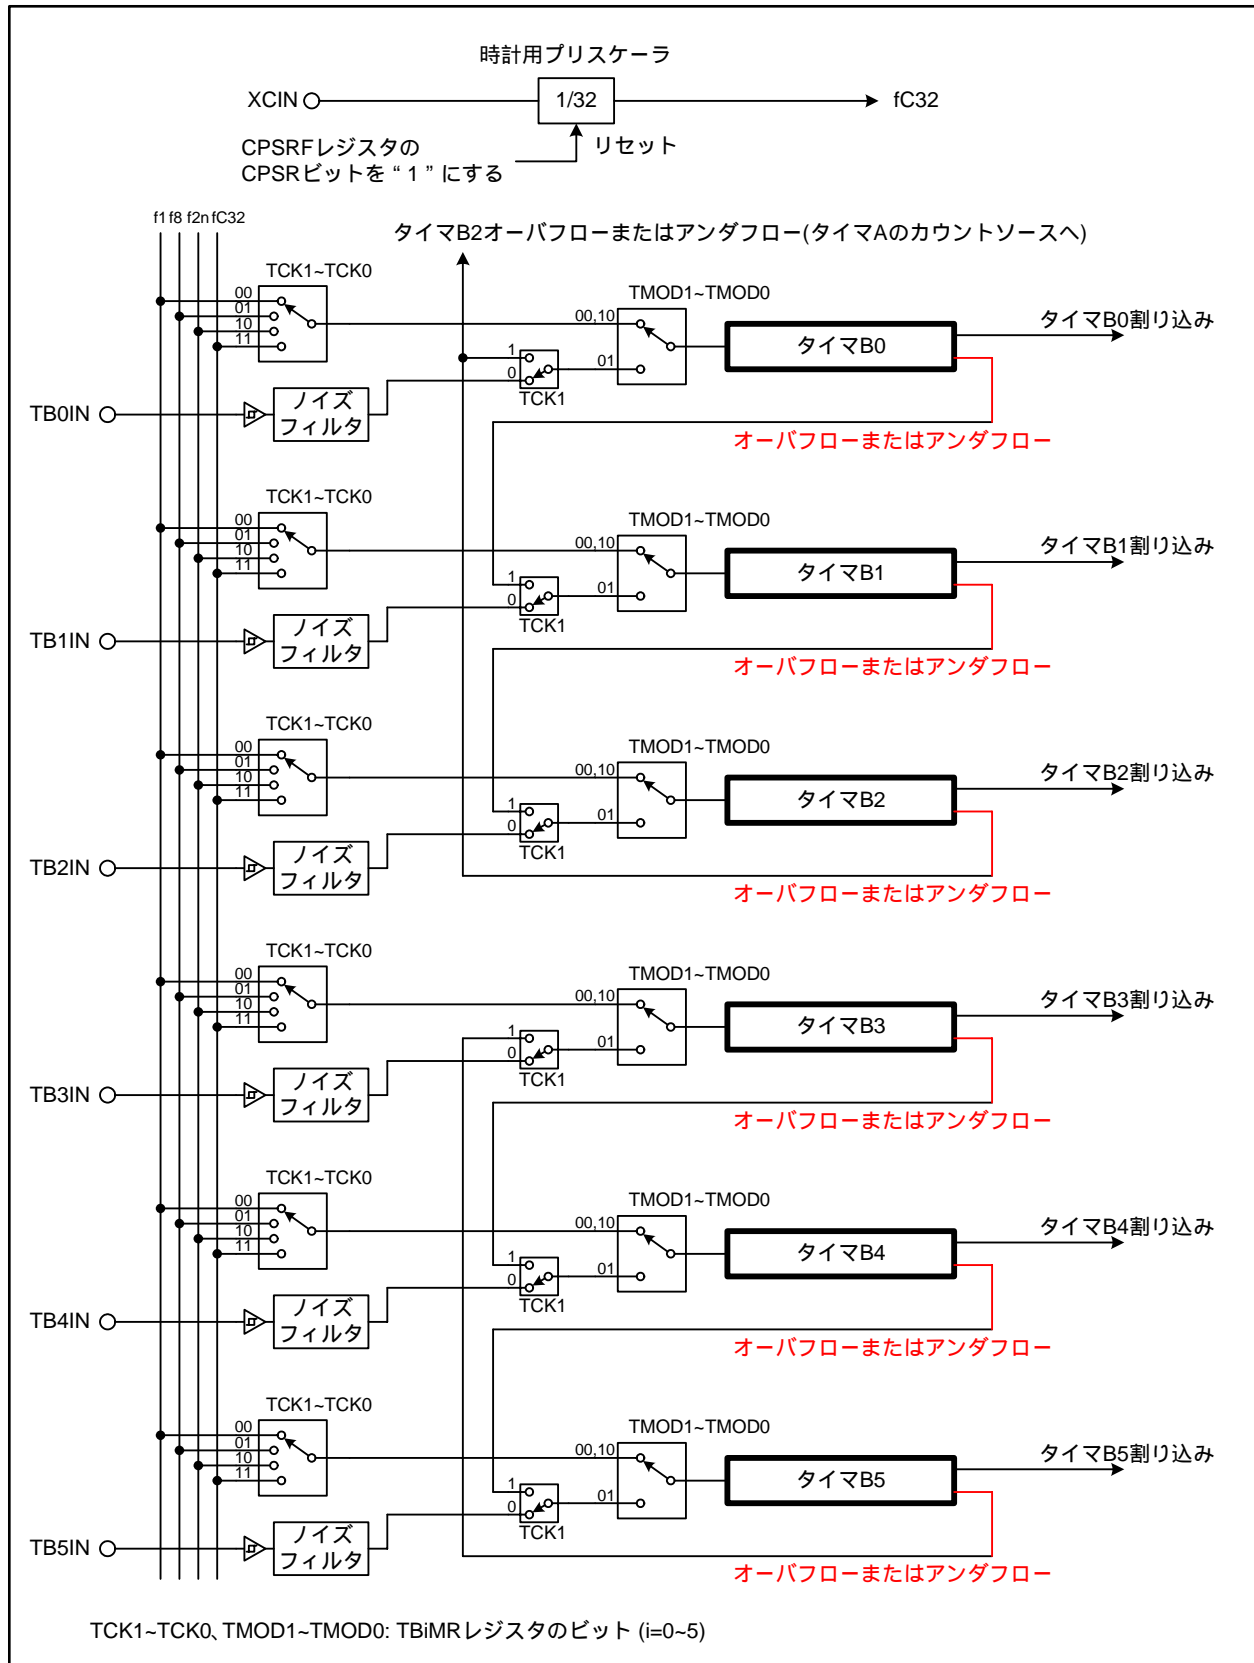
時計用プリスケーラ

XCIN

1/32

fC32

CPSRFレジスタの CPSRビットを“1”にする

リセット

f1 f8 f2n fC32

タイマB2オーバフローまたはアンダフロー(タイマAのカウントソースへ)

TCK1~TCK0
00
01
10
11

TMOD1~TMOD0
00,10
01

1
0
TCK1

タイマB0

タイマB0割り込み

TB0IN

ノイズ フィルタ

オーバフローまたはアンダフロー

TCK1~TCK0
00
01
10
11

TMOD1~TMOD0
00,10
01

1
0
TCK1

タイマB1

タイマB1割り込み

TB1IN

ノイズ フィルタ

オーバフローまたはアンダフロー

TCK1~TCK0
00
01
10
11

TMOD1~TMOD0
00,10
01

1
0
TCK1

タイマB2

タイマB2割り込み

TB2IN

ノイズ フィルタ

オーバフローまたはアンダフロー

TCK1~TCK0
00
01
10
11

TMOD1~TMOD0
00,10
01

1
0
TCK1

タイマB3

タイマB3割り込み

TB3IN

ノイズ フィルタ

オーバフローまたはアンダフロー

TCK1~TCK0
00
01
10
11

TMOD1~TMOD0
00,10
01

1
0
TCK1

タイマB4

タイマB4割り込み

TB4IN

ノイズ フィルタ

オーバフローまたはアンダフロー

TCK1~TCK0
00
01
10
11

TMOD1~TMOD0
00,10
01

1
0
TCK1

タイマB5

タイマB5割り込み

TB5IN

ノイズ フィルタ

オーバフローまたはアンダフロー

TCK1~TCK0、TMOD1~TMOD0: TBiMRレジスタのビット (i=0~5)